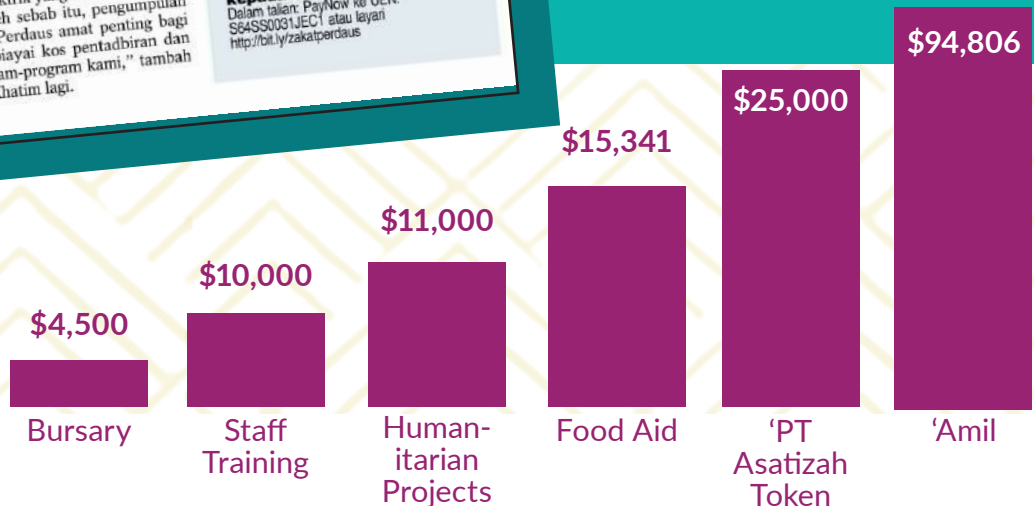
h sebab itu, pengumpulan Perdaus amat penting bagi biayai kos pentadbiran dan am-program kami," tambah hatim lagi.

Dalam talian: PayNow ke UEN: S64SS0031JEC1 atau layari http://bit.ly/zakatperdaus

$4,500
Bursary

$10,000
Staff Training

$11,000
Humanitarian Projects

$15,341
Food Aid

$25,000
'PT Asatizah Token

$94,806
'Amil